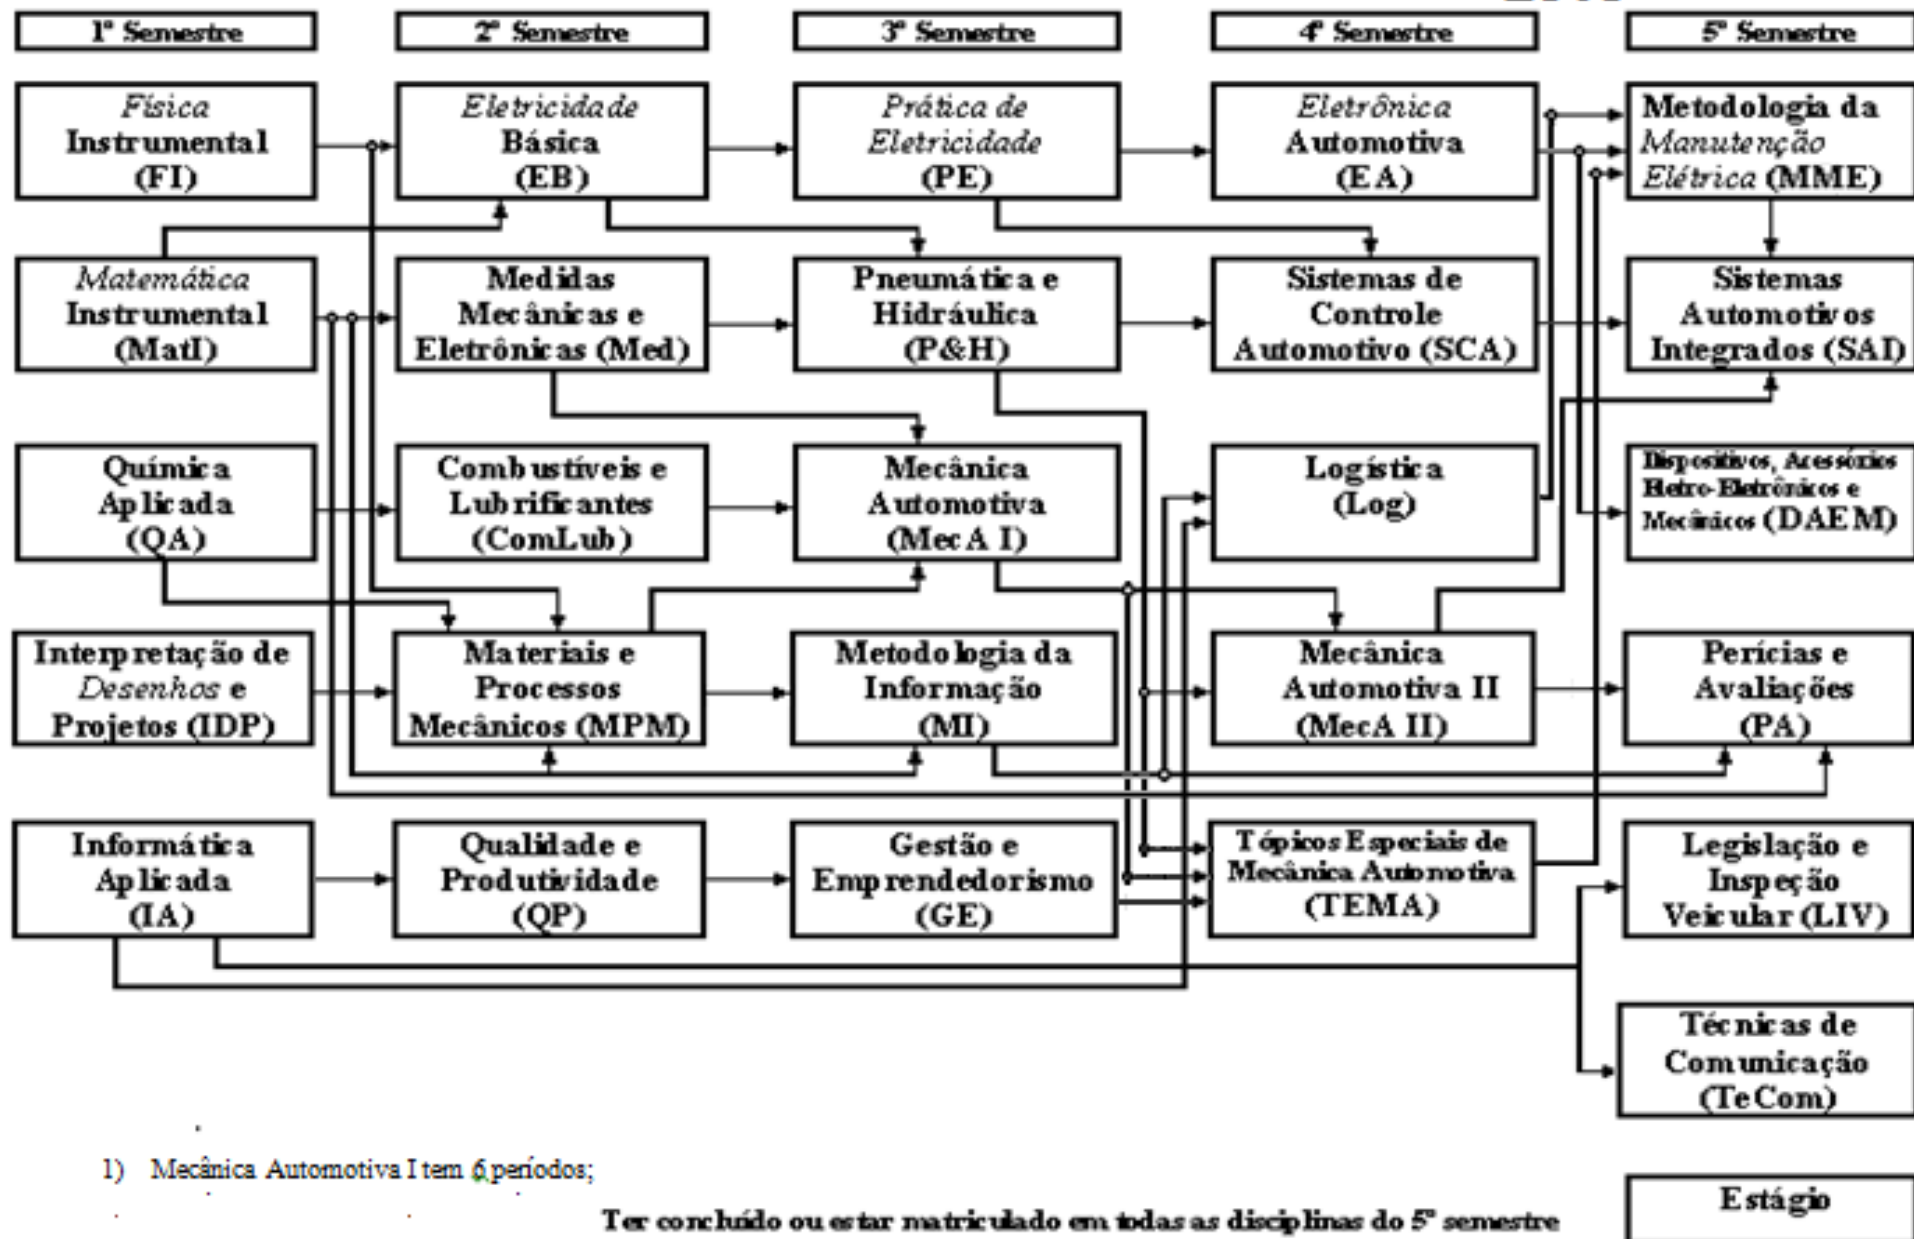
1º Semestre

2º Semestre

3º Semestre

4º Semestre

5º Semestre

Física Instrumental (FI)

Eletricidade Básica (EB)

Prática de Eletricidade (PE)

Eletrônica Automotiva (EA)

Metodologia da Manutenção Elétrica (MME)

Matemática Instrumental (MatI)

Medidas Mecânicas e Eletrônicas (Med)

Pneumática e Hidráulica (P&H)

Sistemas de Controle Automotivo (SCA)

Sistemas Automotivos Integrados (SAI)

Química Aplicada (QA)

Combustíveis e Lubrificantes (ComLub)

Mecânica Automotiva (MecA I)

Logística (Log)

Dispositivos, Acessórios Eletro-Eletrônicos e Mecânicos (DAEM)

Interpretação de Desenhos e Projetos (IDP)

Materiais e Processos Mecânicos (MPM)

Metodologia da Informação (MI)

Mecânica Automotiva II (MecA II)

Perícias e Avaliações (PA)

Informática Aplicada (IA)

Qualidade e Produtividade (QP)

Gestão e Emprendedorismo (GE)

Tópicos Especiais de Mecânica Automotiva (TEMA)

Legislação e Inspeção Veicular (LIV)

Técnicas de Comunicação (TeCom)

1) Mecânica Automotiva I tem 6 períodos;

Ter concluído ou estar matriculado em todas as disciplinas do 5º semestre

Estágio